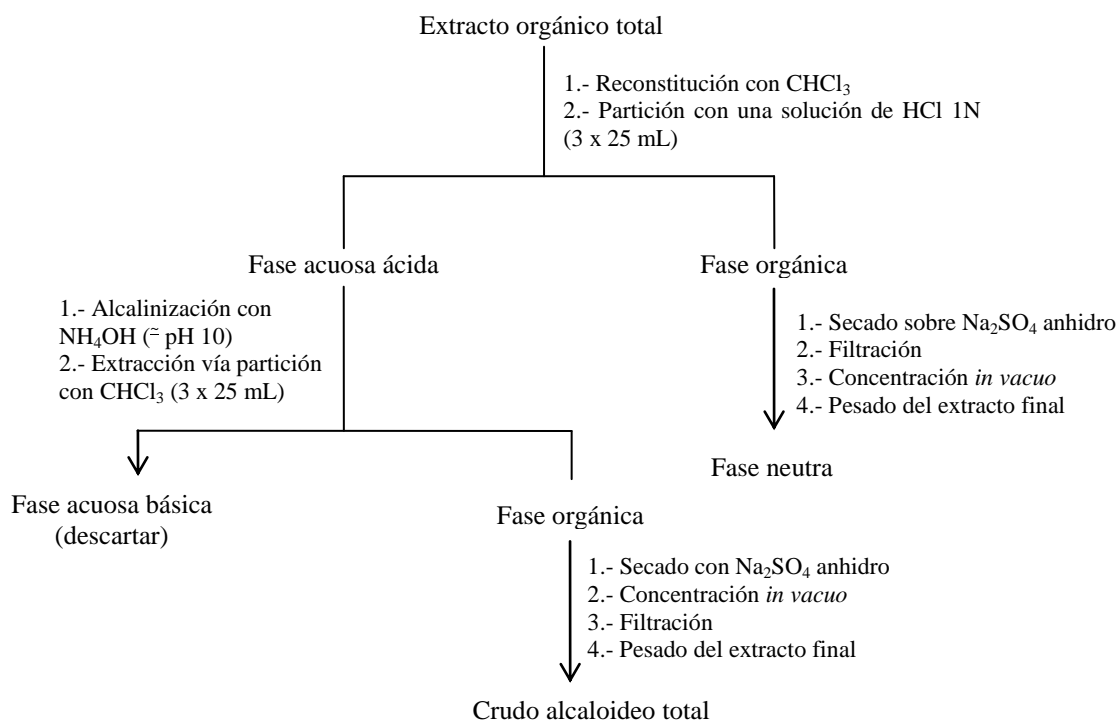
Extracto orgánico total

1.- Reconstitución con $CHCl_3$
2.- Partición con una solución de HCl 1N (3 x 25 mL)

Fase acuosa ácida

1.- Alcalinización con $NH_4OH$ (~ pH 10)
2.- Extracción vía partición con $CHCl_3$ (3 x 25 mL)

Fase orgánica

1.- Secado sobre $Na_2SO_4$ anhidro
2.- Filtración
3.- Concentración *in vacuo*
4.- Pesado del extracto final

Fase neutra

Fase acuosa básica (descartar)

Fase orgánica

1.- Secado con $Na_2SO_4$ anhidro
2.- Concentración *in vacuo*
3.- Filtración
4.- Pesado del extracto final

Crudo alcaloideo total